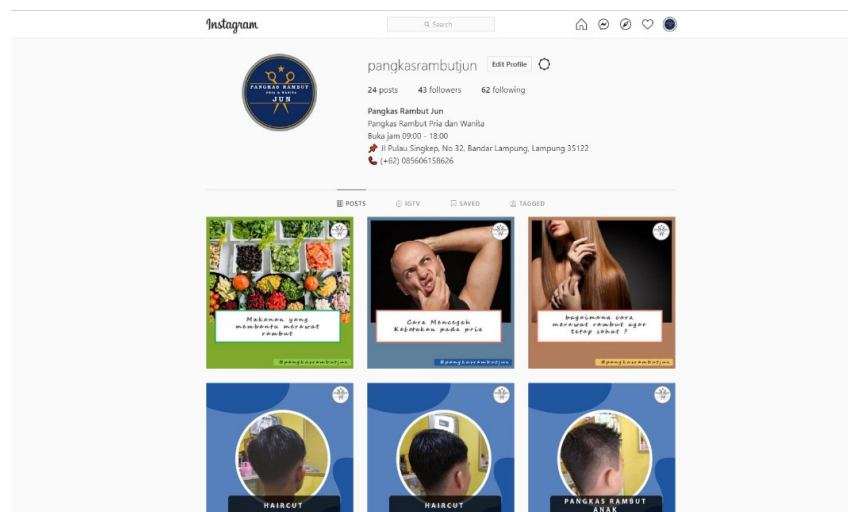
Instagram

Search

PANGKAS RAMBUT
PRIA & WANITA
JUN

pangkasrambutjun Edit Profile

24 posts 43 followers 62 following

Pangkas Rambut Jun
Pangkas Rambut Pria dan Wanita
Buka jam 09:00 - 18:00
Jl Pulau Singkep, No 32, Bandar Lampung, Lampung 35122
(+62) 085606158626

POSTS IGTV SAVED TAGGED

Makanan yang membantu merawat rambut
@pangkasrambutjun

Cara Mencegah Kebotakan pada pria
@pangkasrambutjun

bagaimana cara merawat rambut agar tetap sehat ?
@pangkasrambutjun

HAIRCUT

HAIRCUT

PANGKAS RAMBUT ANAK